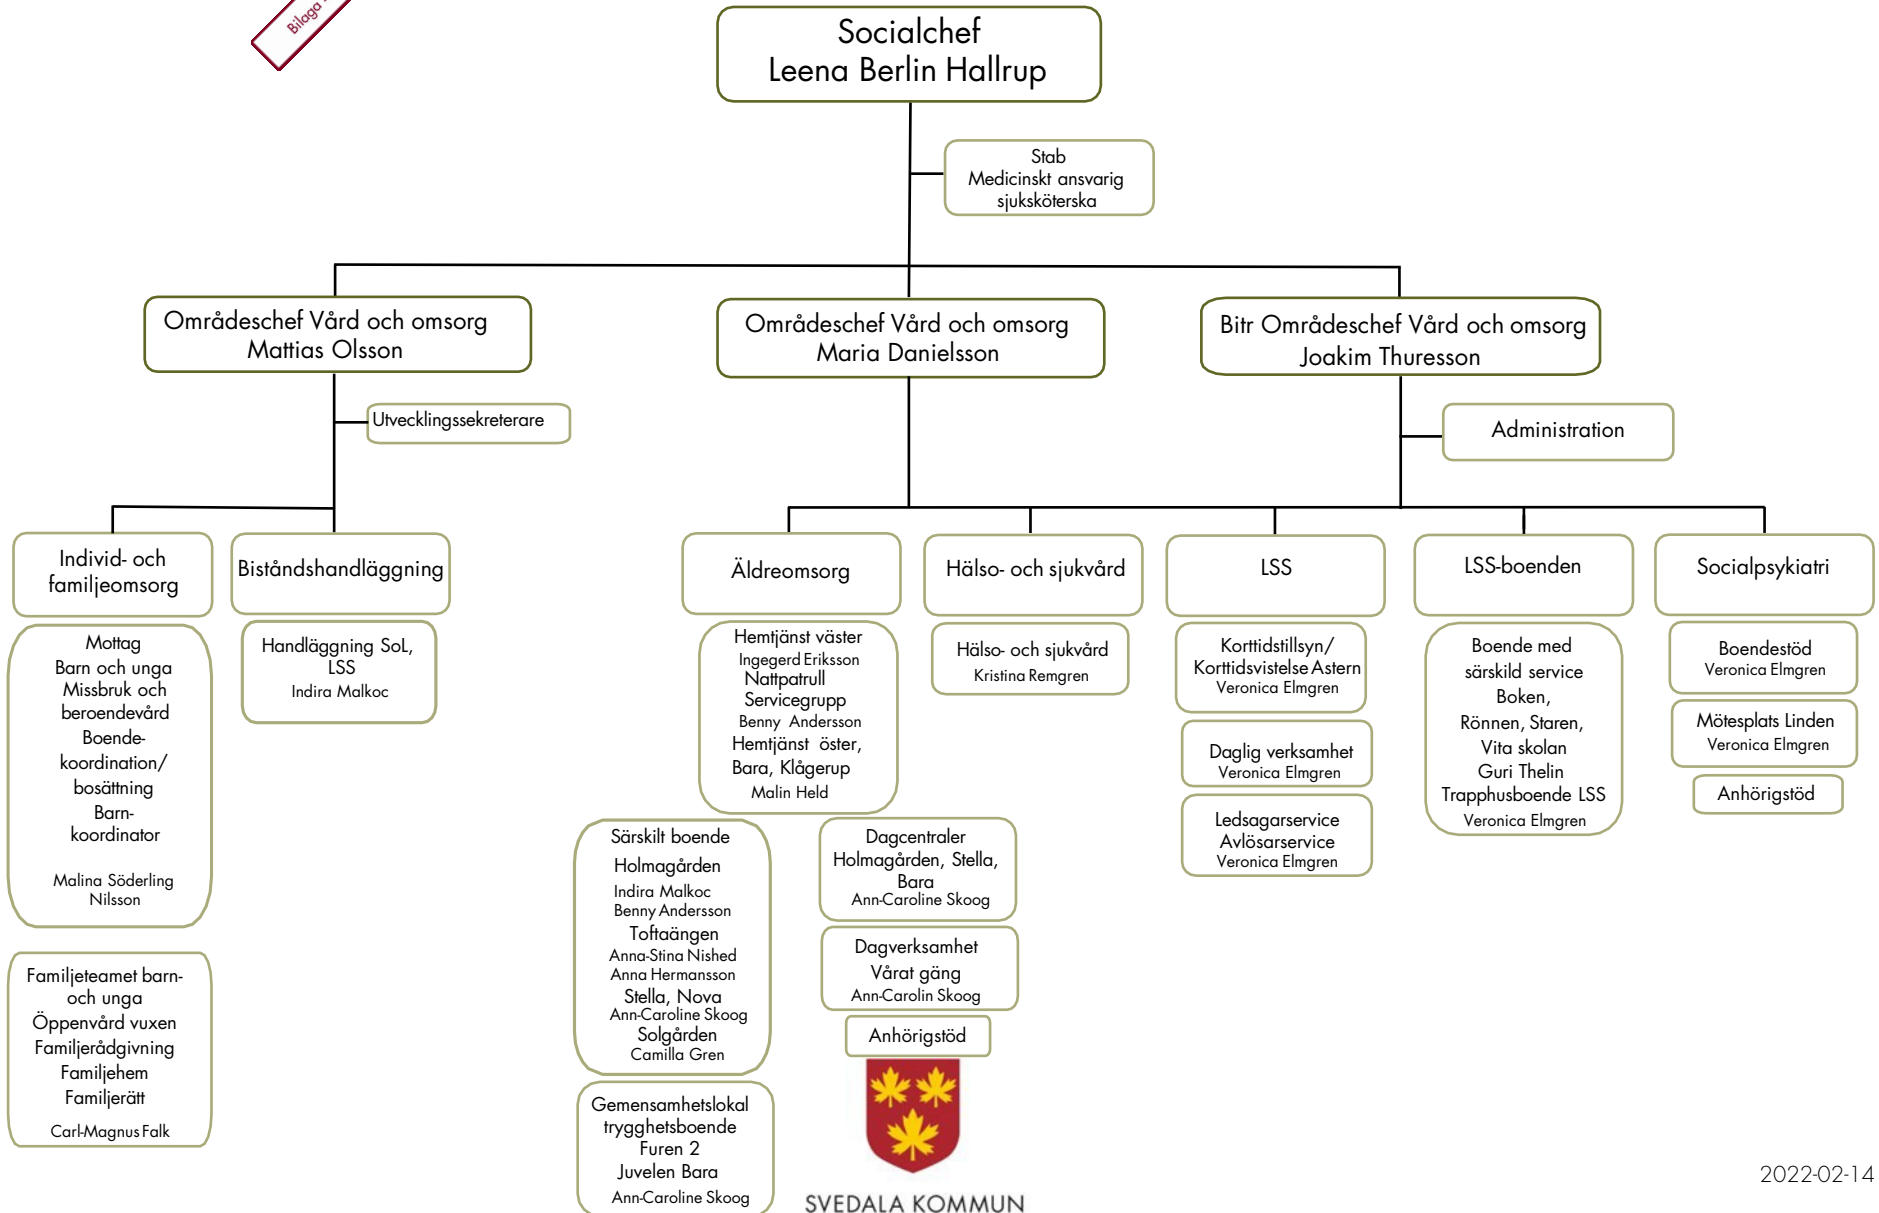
Bilaga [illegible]

Socialchef
Leena Berlin Hallrup

Stab
Medicinskt ansvarig sjuksköterska

Områdeschef Vård och omsorg
Mattias Olsson

Områdeschef Vård och omsorg
Maria Danielsson

Bitr Områdeschef Vård och omsorg
Joakim Thuresson

Utvecklingssekreterare

Administration

Individ- och familjeomsorg

Biståndshandläggning

Äldreomsorg

Hälso- och sjukvård

LSS

LSS-boenden

Socialpsykiatri

Mottag
Barn och unga
Missbruk och beroendevård
Boende-koordination/bosättning
Barn-koordinator

Malina Söderling Nilsson

Handläggning SoL, LSS
Indira Malkoc

Hemtjänst väster
Ingegerd Eriksson
Nattpatrull
Servicegrupp
Benny Andersson
Hemtjänst öster,
Bara, Klågerup
Malin Held

Hälso- och sjukvård
Kristina Remgren

Korttidstillsyn/
Korttidsvistelse Astern
Veronica Elmgren

Daglig verksamhet
Veronica Elmgren

Ledsagarservice
Avlösarservice
Veronica Elmgren

Boende med särskild service
Boken,
Rönnen, Staren,
Vita skolan
Guri Thelin
Trapphusboende LSS
Veronica Elmgren

Boendestöd
Veronica Elmgren

Mötesplats Linden
Veronica Elmgren

Anhörigstöd

Familjeteamet barn- och unga
Öppenvård vuxen
Familjerådgivning
Familjehem
Familjerätt

Carl-Magnus Falk

Särskilt boende
Holmagården
Indira Malkoc
Benny Andersson
Toftaängen
Anna-Stina Nished
Anna Hermansson
Stella, Nova
Ann-Caroline Skoog
Solgården
Camilla Gren

Dagcentraler
Holmagården, Stella, Bara
Ann-Caroline Skoog

Dagverksamhet
Vårat gäng
Ann-Carolin Skoog

Anhörigstöd

Gemensamhetslokal trygghetsboende
Furen 2
Juvelen Bara
Ann-Caroline Skoog

SVEDALA KOMMUN

2022-02-14